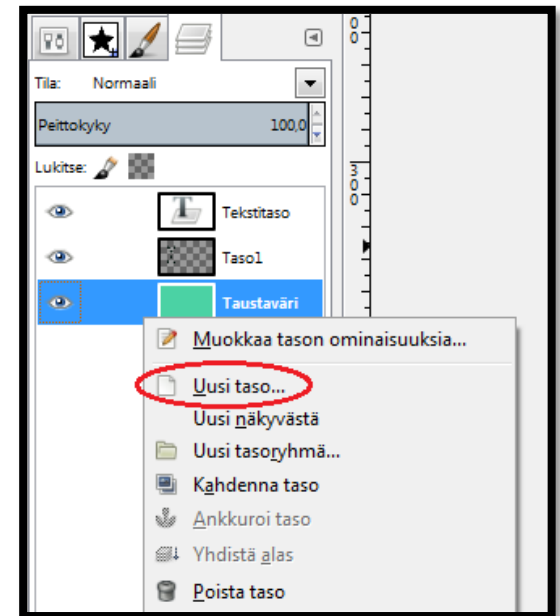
Tila: Normaali

Peittokyky 100,0

Lukitse:

Tekstitaso

Taso1

Taustaväri

Muokkaa tason ominaisuuksia...

Uusi taso...

Uusi näkyvästä

Uusi tasoryhmä...

Kahdenna taso

Ankkuroi taso

Yhdistä alas

Poista taso

0
0

3
0
0